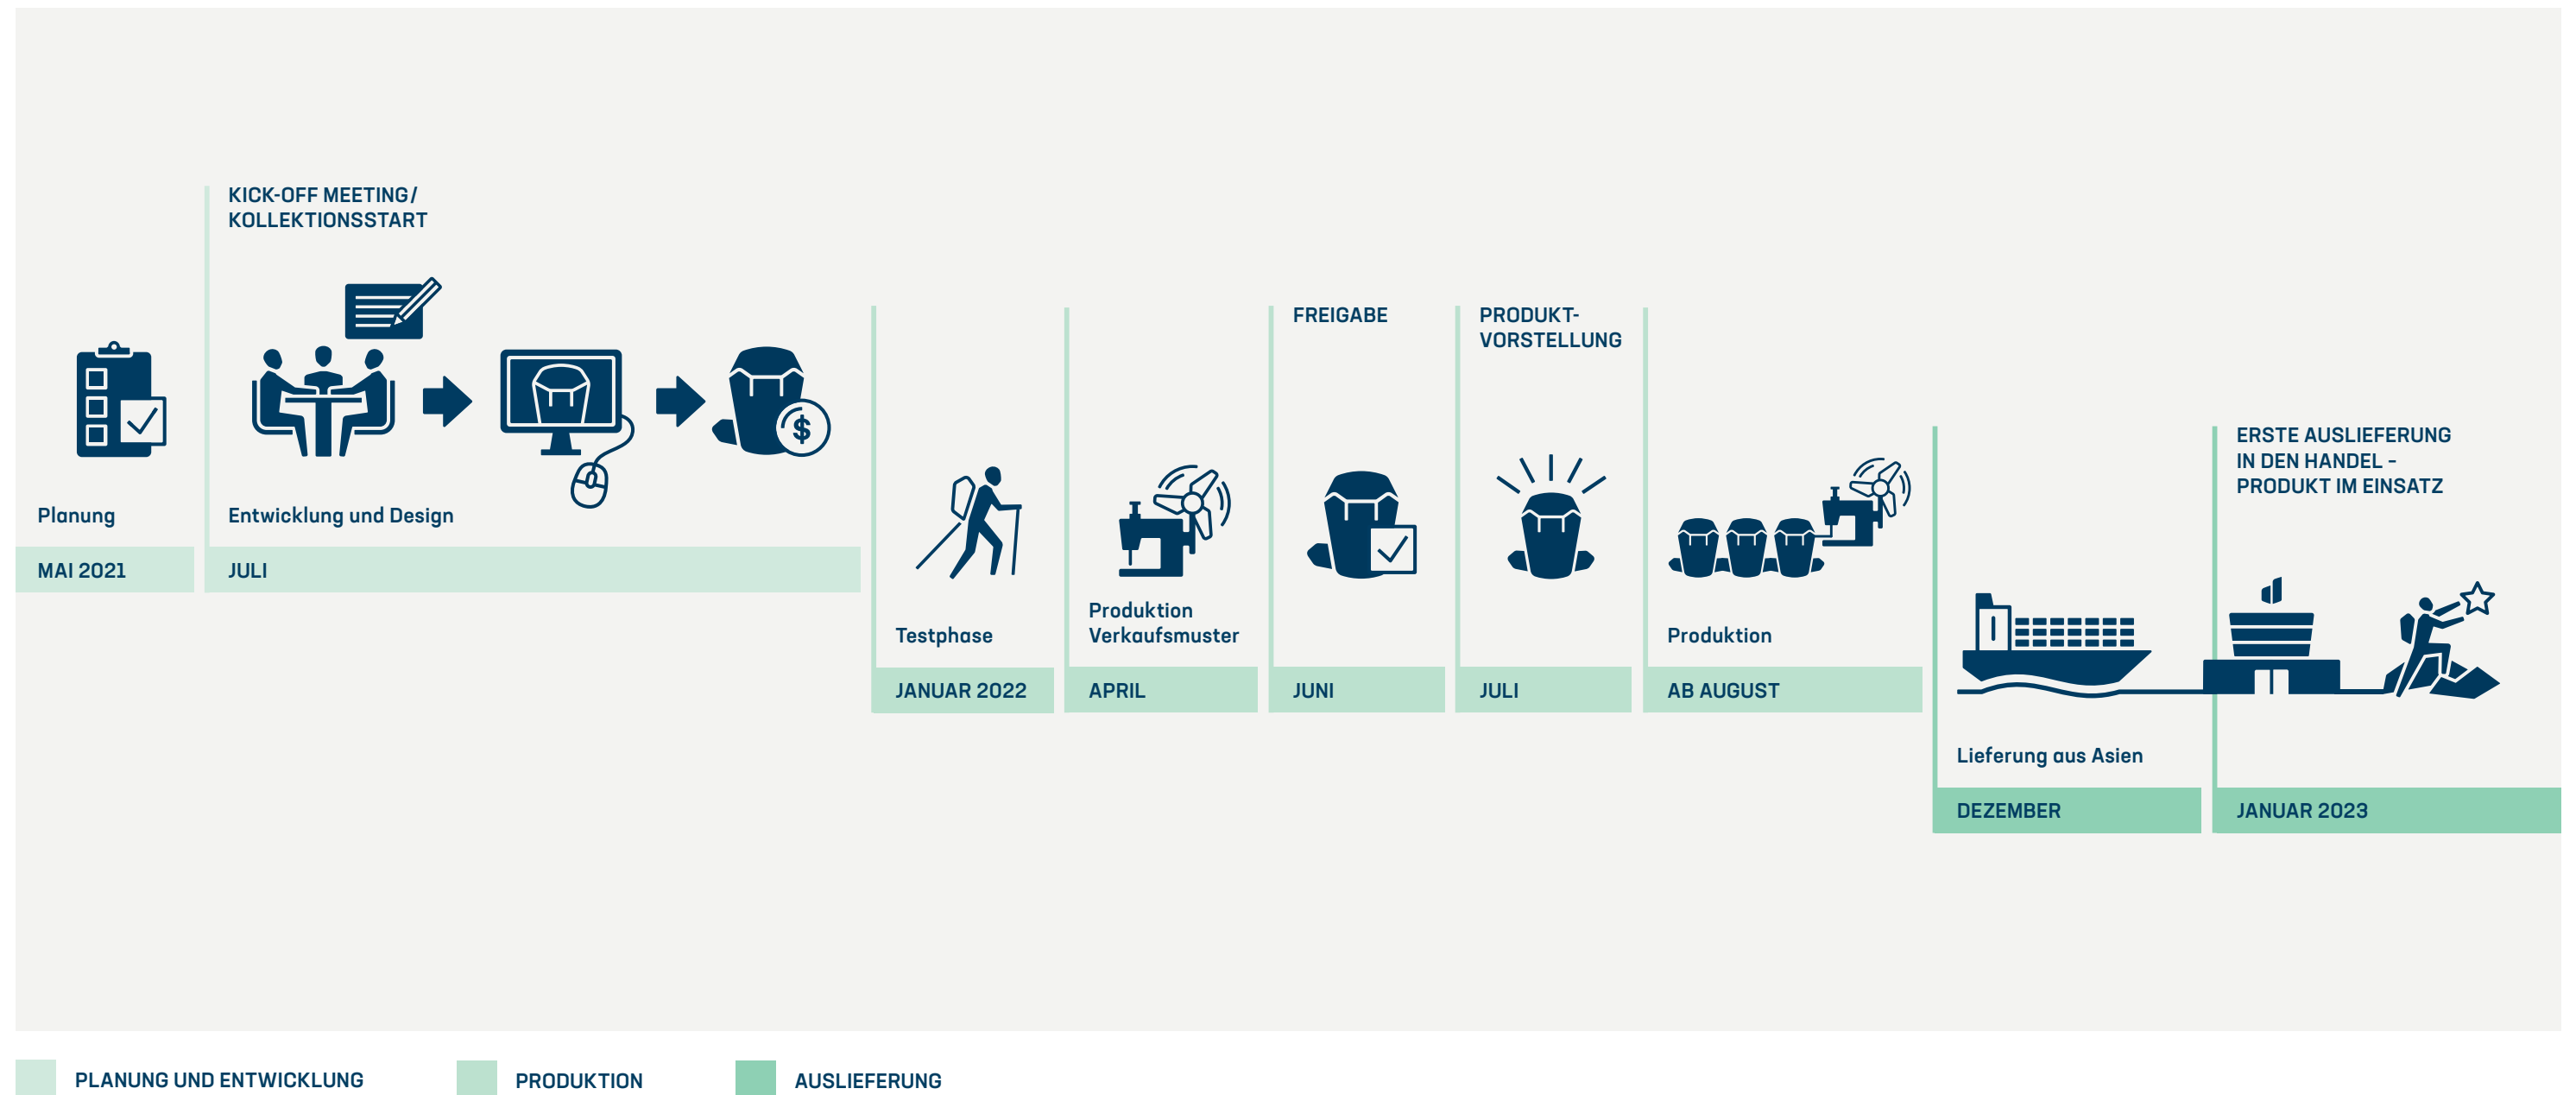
Planung

MAI 2021

KICK-OFF MEETING/
KOLLEKTIONSSTART

Entwicklung und Design

JULI

Testphase

JANUAR 2022

Produktion
Verkaufsmuster

APRIL

FREIGABE

JUNI

PRODUKT-
VORSTELLUNG

JULI

Produktion

AB AUGUST

Lieferung aus Asien

DEZEMBER

ERSTE AUSLIEFERUNG
IN DEN HANDEL -
PRODUKT IM EINSATZ

JANUAR 2023

PLANUNG UND ENTWICKLUNG

PRODUKTION

AUSLIEFERUNG